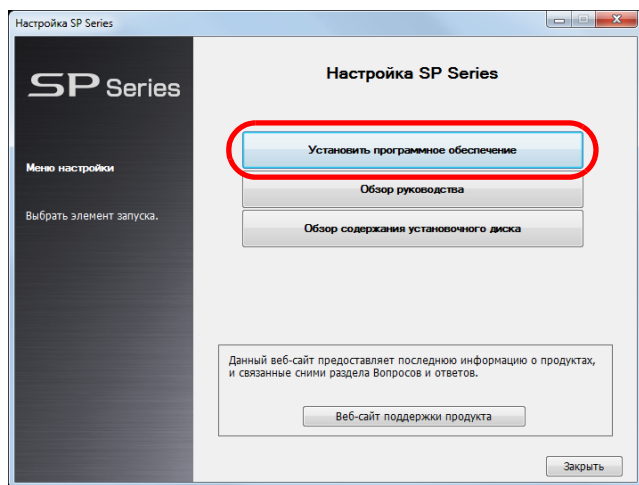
Настройка SP Series

SP Series

Меню настройки

Выбрать элемент запуска.

Настройка SP Series

Установить программное обеспечение

Обзор руководства

Обзор содержания установочного диска

Данный веб-сайт предоставляет последнюю информацию о продуктах, и связанные сними раздела Вопросов и ответов.

Веб-сайт поддержки продукта

Закрыть